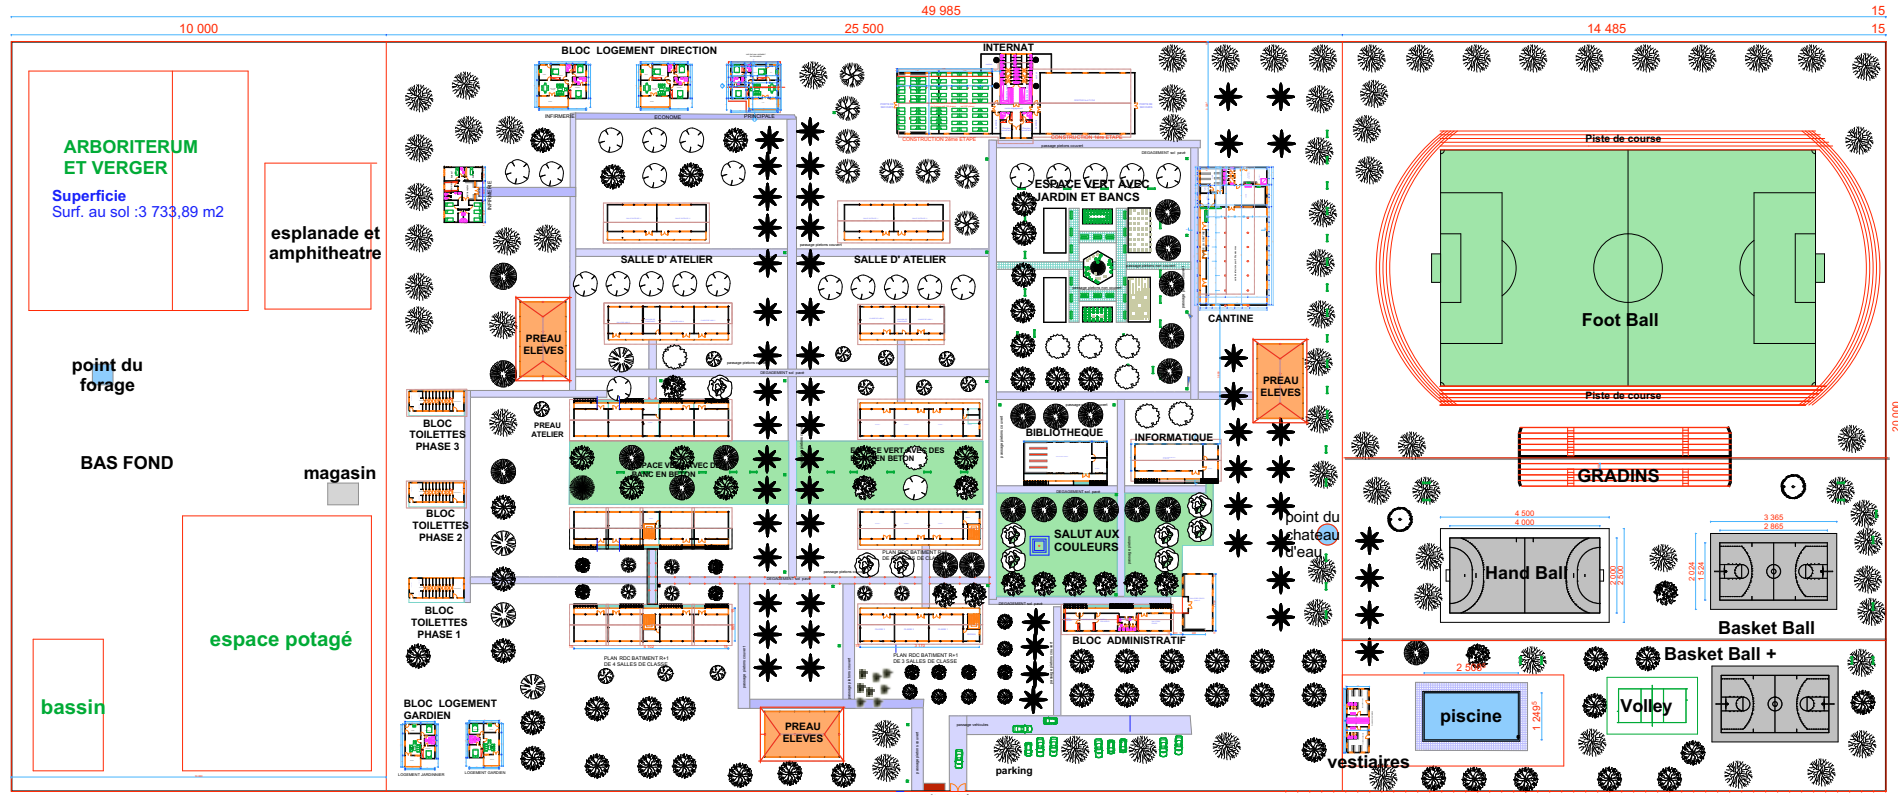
49 985

15

10 000

25 500

14 485

15

ARBORITERUM ET VERGER

Superficie

Surf. au sol :3 733,89 m2

esplanade et amphitheatre

point du forage

BAS FOND

magasin

bassin

espace potagé

BLOC LOGEMENT DIRECTION

INFIRMERIE

ECONOME

PRINCIPALE

INTERNAT

SALLE D' ATELIER

SALLE D' ATELIER

PREAU ELEVES

BLOC TOILETTES PHASE 3

PREAU ATELIER

BLOC TOILETTES PHASE 2

BLOC TOILETTES PHASE 1

ESPACE VERT AVEC DE BANC EN BETON

ESPACE VERT AVEC DES BANC EN BETON

ESPACE VERT AVEC JARDIN ET BANCS

CANTINE

PREAU ELEVES

BIBLIOTHEQUE

INFORMATIQUE

SALUT AUX COULEURS

BLOC ADMINISTRATIF

point du chateau d'eau

BLOC LOGEMENT GARDIEN

PREAU ELEVES

parking

Piste de course

Foot Ball

Piste de course

GRADINS

4 500

4 000

Hand Ball

Basket Ball

Basket Ball +

Volley

2 500

piscine

vestiaires

20 000